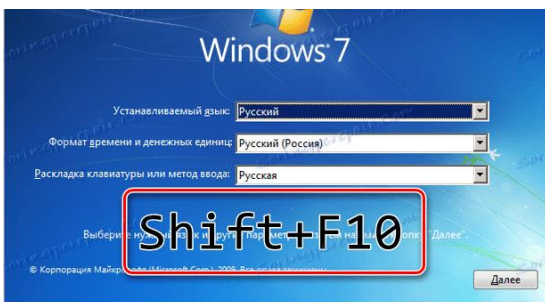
Windows 7

Устанавливаемый язык: Русский

Формат времени и денежных единиц: Русский (Россия)

Раскладка клавиатуры или метод ввода: Русская

Shift+F10

Выберите ну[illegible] и другие параметры, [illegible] на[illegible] кнопк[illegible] "Далее".

© Корпорация Майкрософт (Microsoft Corp.), 2009. Все права защищены.

Далее